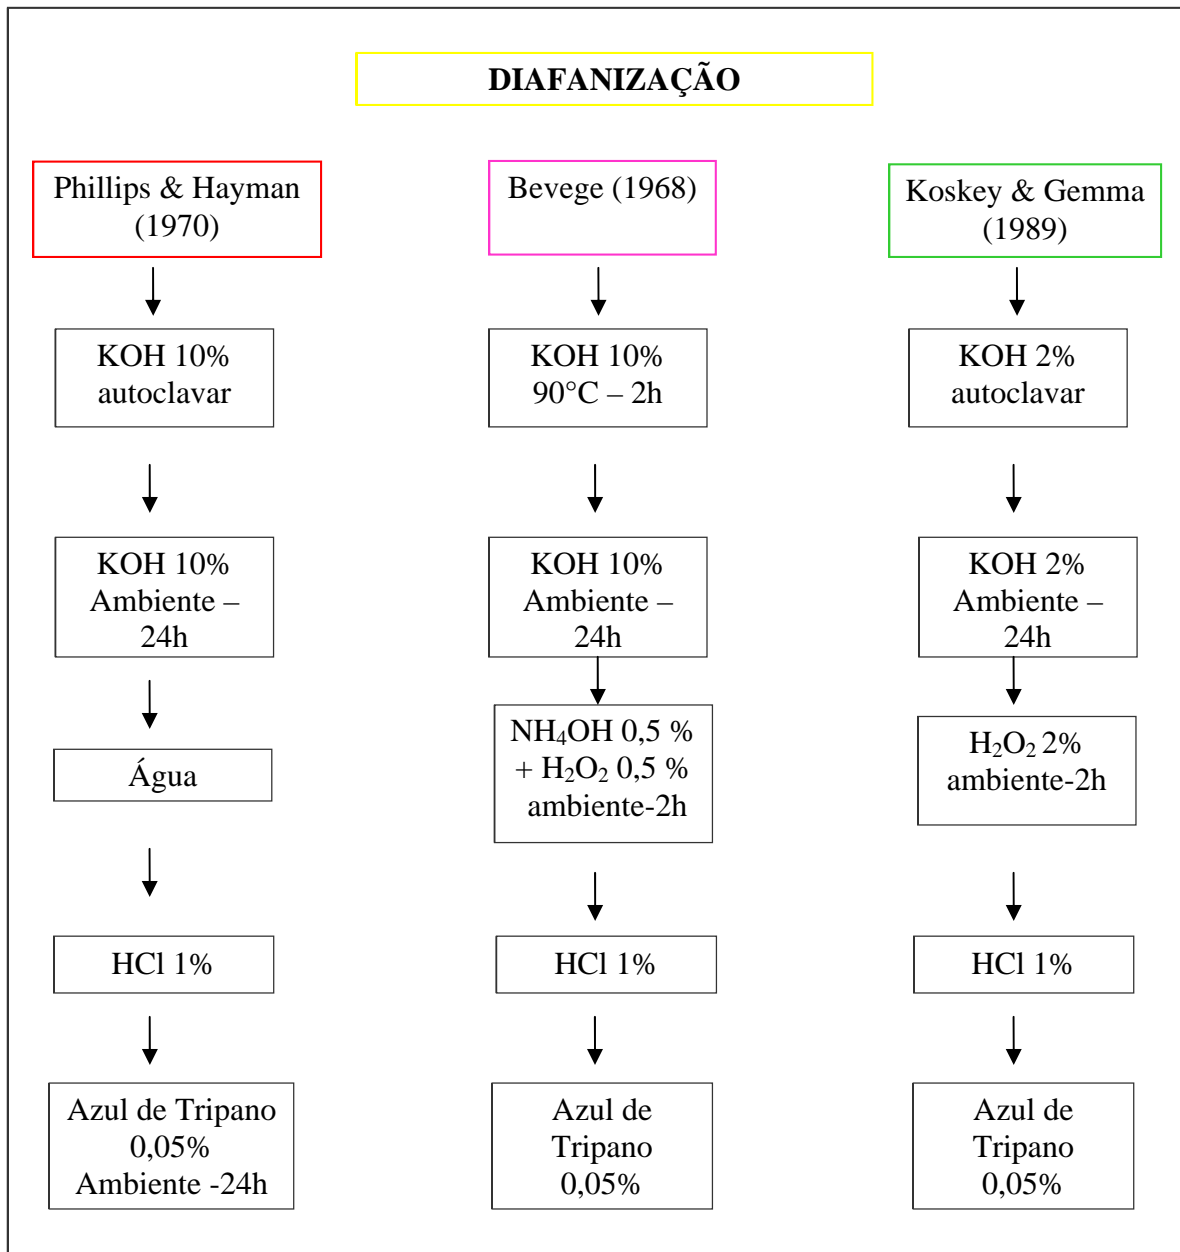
DIAFANIZAÇÃO

Phillips & Hayman (1970)

KOH 10% autoclavar

KOH 10% Ambiente – 24h

Água

HCl 1%

Azul de Tripano 0,05% Ambiente -24h

Bevege (1968)

KOH 10% 90°C – 2h

KOH 10% Ambiente – 24h

$NH_4OH$ 0,5 % + $H_2O_2$ 0,5 % ambiente-2h

HCl 1%

Azul de Tripano 0,05%

Koskey & Gemma (1989)

KOH 2% autoclavar

KOH 2% Ambiente – 24h

$H_2O_2$ 2% ambiente-2h

HCl 1%

Azul de Tripano 0,05%